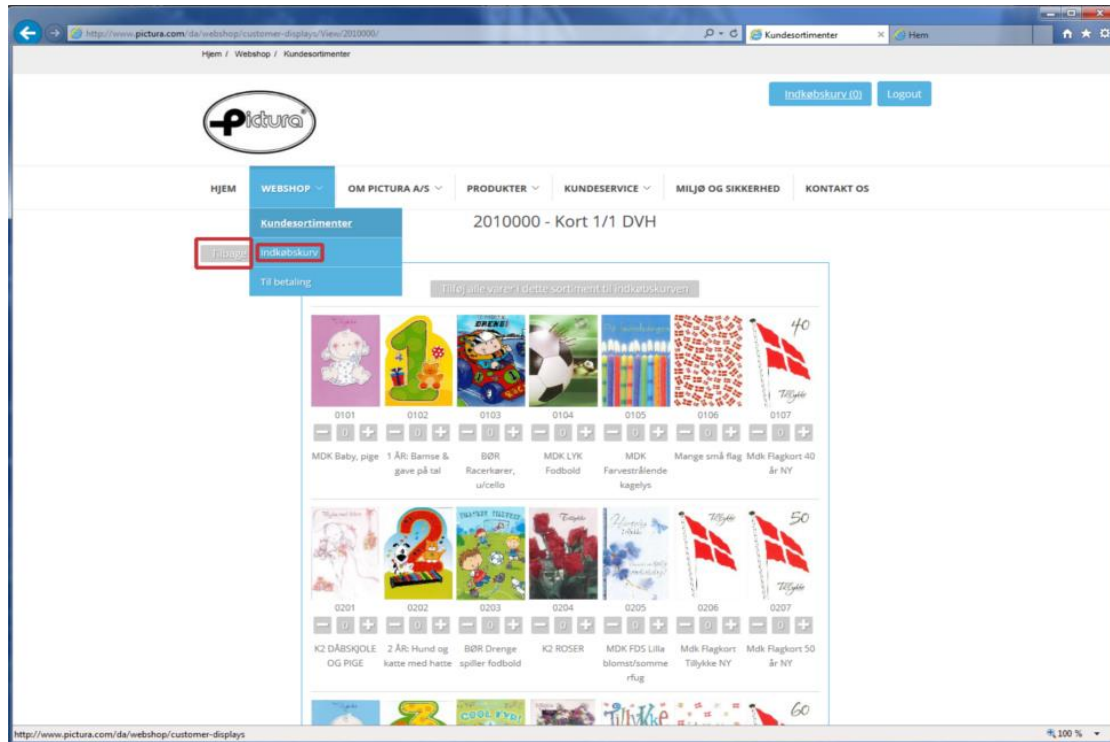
http://www.pictura.com/da/webshop/customer-displays/View/2010000/

Kundesortimenter

Hem

Hjem / Webshop / Kundesortimenter

Pictura

Indkøbskurv (0)

Logout

HJEM

WEBSHOP

OM PICTURA A/S

PRODUKTER

KUNDESERVICE

MILJØ OG SIKKERHED

KONTAKT OS

Kundesortimenter

Indkøbskurv

Til betaling

Tilbage

2010000 - Kort 1/1 DVH

Tilføj alle varer i dette sortiment til indkøbskurven

| 0101 | 0102 | 0103 | 0104 | 0105 | 0106 | 0107 |
|---|---|---|---|---|---|---|
| 0 | 0 | 0 | 0 | 0 | 0 | 0 |
| MDK Baby, pige | 1 ÅR: Bamse & gave på tal | BØR Racerkører, u/cello | MDK LYK Fodbold | MDK Farvestrålende kagelys | Mange små flag | Mdk Flagkort 40 år NY |
| 0201 | 0202 | 0203 | 0204 | 0205 | 0206 | 0207 |
| 0 | 0 | 0 | 0 | 0 | 0 | 0 |
| K2 DÅBSKJOLE OG PIGE | 2 ÅR: Hund og katte med hatte | BØR Drenge spiller fodbold | K2 ROSER | MDK FDS Lilla blomst/sommerfug | Mdk Flagkort Tillykke NY | Mdk Flagkort 50 år NY |

40

Tillykke

50

Tillykke

60

http://www.pictura.com/da/webshop/customer-displays

100 %